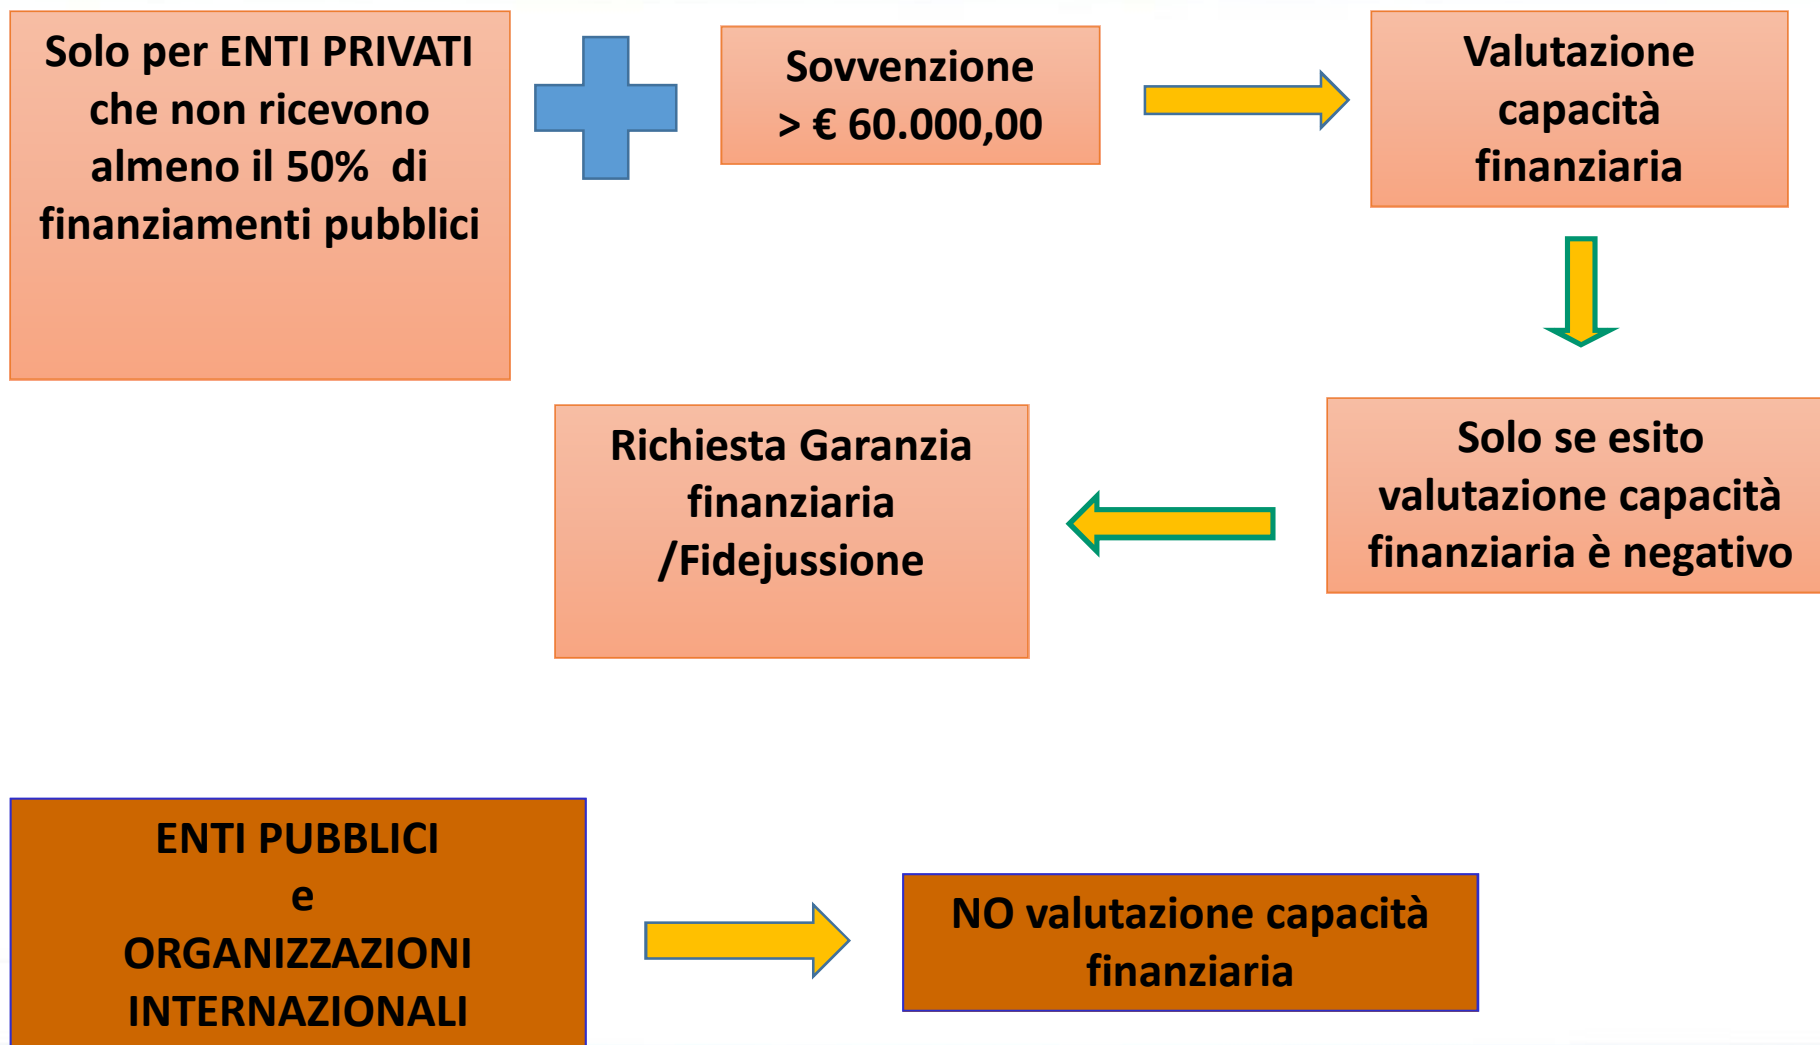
Solo per ENTI PRIVATI che non ricevono almeno il 50% di finanziamenti pubblici

Sovvenzione
> € 60.000,00

Valutazione capacità finanziaria

Solo se esito valutazione capacità finanziaria è negativo

Richiesta Garanzia finanziaria /Fidejussione

ENTI PUBBLICI
e
ORGANIZZAZIONI INTERNAZIONALI

NO valutazione capacità finanziaria